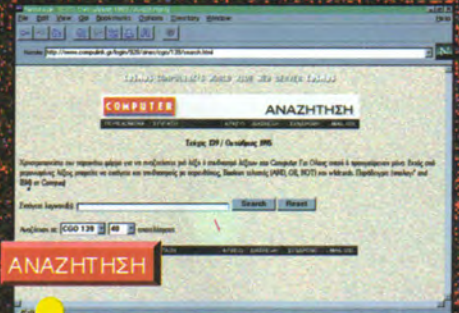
File Edit View Go Bookmarks Options Directory Window

Netsite: http://www.compulink.gr/login/t139/anaz/cgo/t139/search.html

COMPUTER
ΑΝΑΖΗΤΗΣΗ

Τεύχος 139 / Οκτώβριος 1995

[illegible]

Search Reset

CGO 139 40

ΑΝΑΖΗΤΗΣΗ